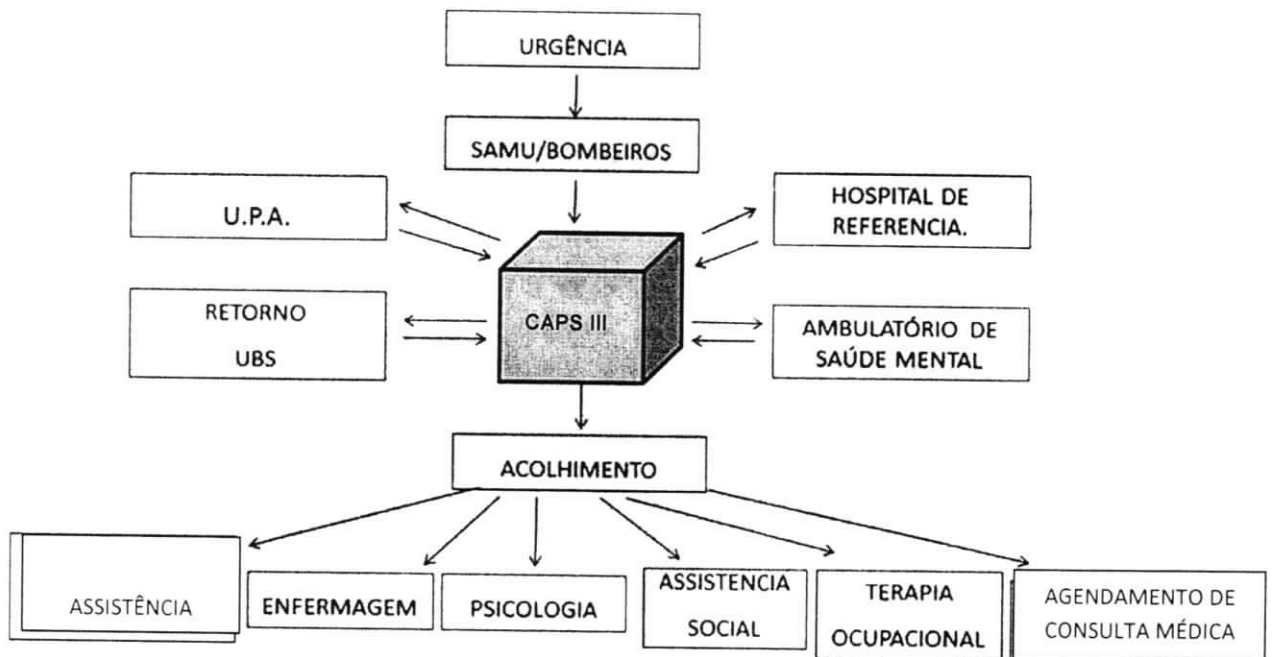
URGÊNCIA

SAMU/BOMBEIROS

U.P.A.

HOSPITAL DE REFERENCIA.

RETORNO

UBS

CAPS III

AMBULATÓRIO DE SAÚDE MENTAL

ACOLHIMENTO

ASSISTÊNCIA

ENFERMAGEM

PSICOLOGIA

ASSISTENCIA SOCIAL

TERAPIA OCUPACIONAL

AGENDAMENTO DE CONSULTA MÉDICA